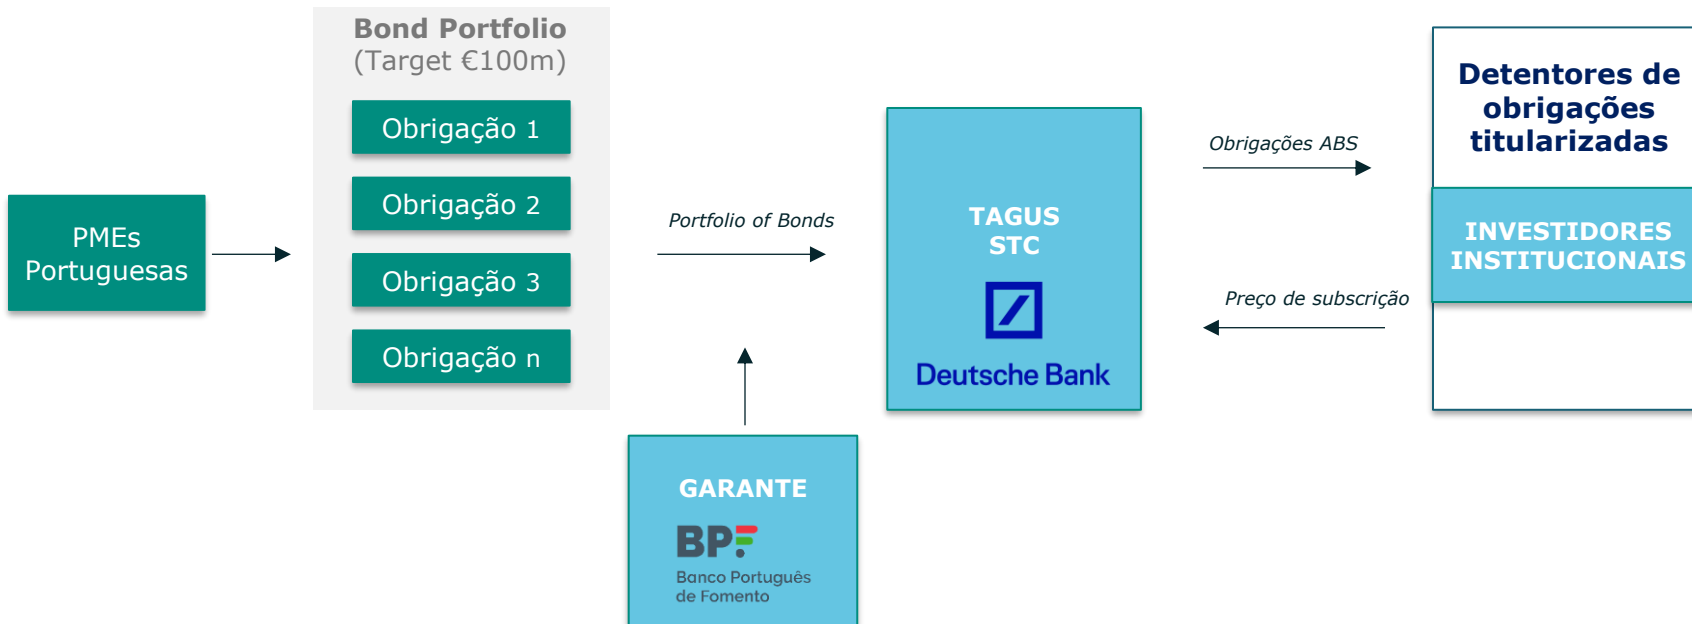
PMEs Portuguesas

Bond Portfolio
(Target €100m)

Obrigação 1

Obrigação 2

Obrigação 3

Obrigação n

Portfolio of Bonds

GARANTE

BPF
Banco Português de Fomento

TAGUS STC

Deutsche Bank

Obrigações ABS

Preço de subscrição

Detentores de obrigações titularizadas

INVESTIDORES INSTITUCIONAIS